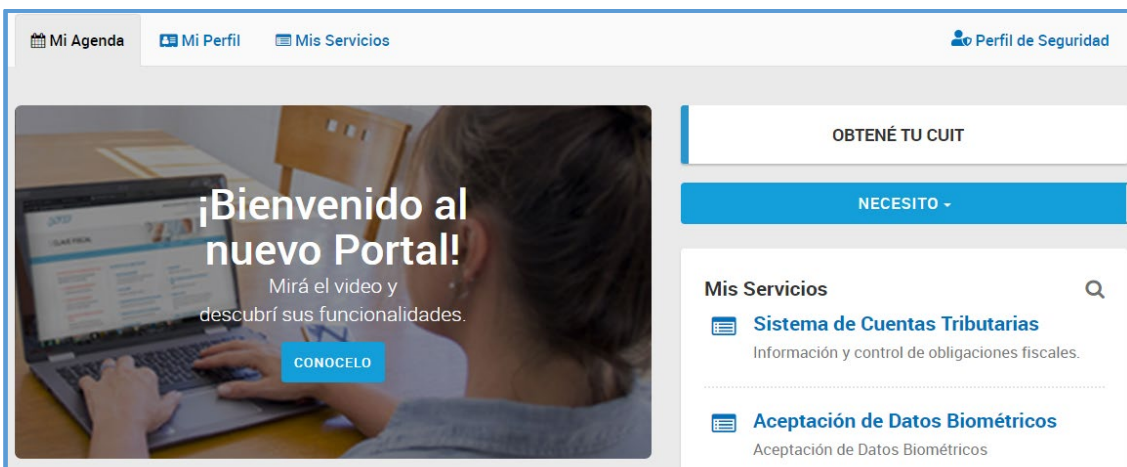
Mi Agenda Mi Perfil Mis Servicios Perfil de Seguridad

¡Bienvenido al nuevo Portal!

Mirá el video y descubrí sus funcionalidades.

CONOCELO

OBTENÉ TU CUIT

NECESITO

Mis Servicios

Sistema de Cuentas Tributarias

Información y control de obligaciones fiscales.

Aceptación de Datos Biométricos

Aceptación de Datos Biométricos